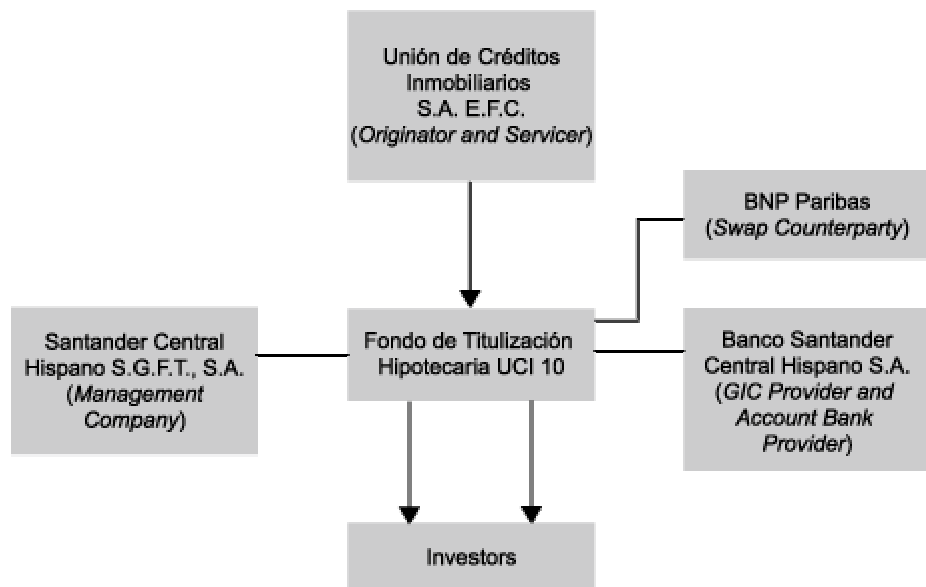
Unión de Créditos Inmobiliarios S.A. E.F.C. (Originator and Servicer)

BNP Paribas (Swap Counterparty)

Santander Central Hispano S.G.F.T., S.A. (Management Company)

Fondo de Titulización Hipotecaria UCI 10

Banco Santander Central Hispano S.A. (GIC Provider and Account Bank Provider)

Investors